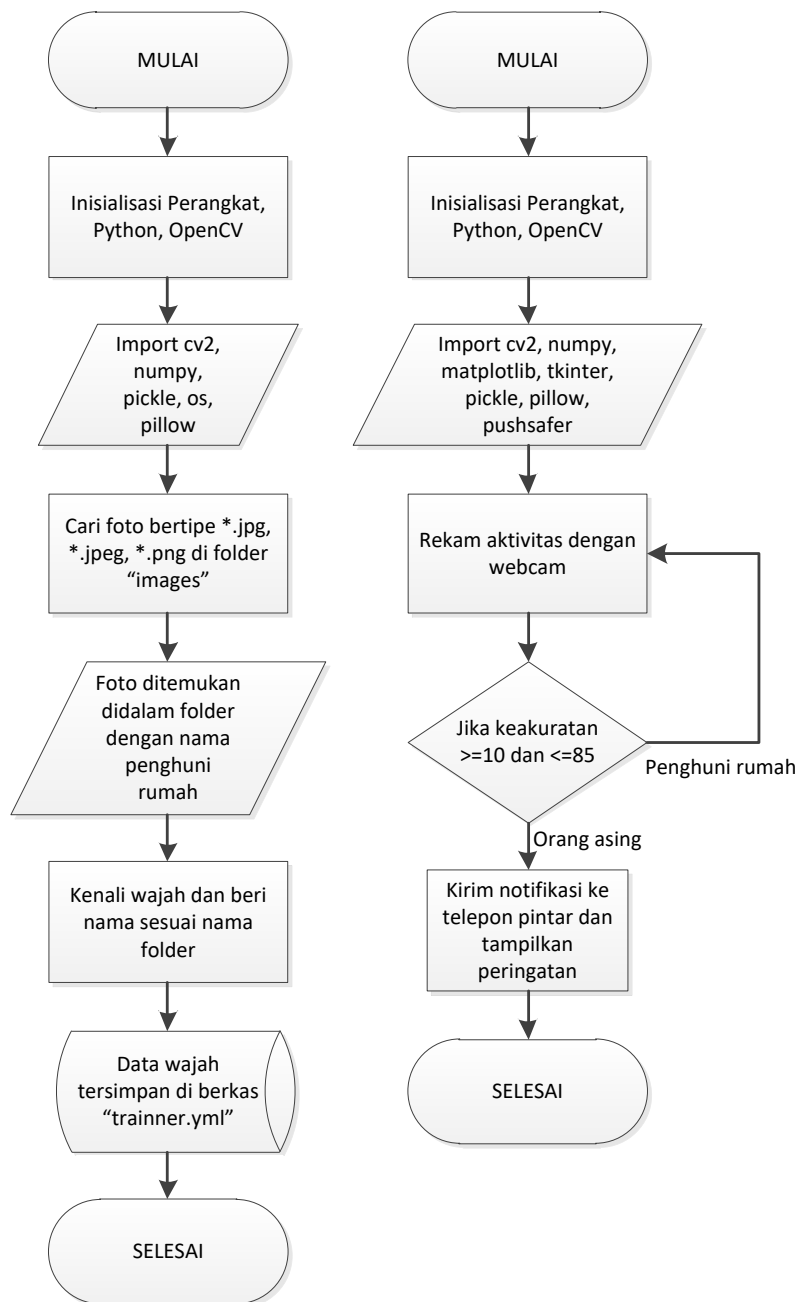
MULAI

Inisialisasi Perangkat, Python, OpenCV

Import cv2, numpy, pickle, os, pillow

Cari foto bertipe *.jpg, *.jpeg, *.png di folder “images”

Foto ditemukan didalam folder dengan nama penghuni rumah

Kenali wajah dan beri nama sesuai nama folder

Data wajah tersimpan di berkas “trainner.yml”

SELESAI

MULAI

Inisialisasi Perangkat, Python, OpenCV

Import cv2, numpy, matplotlib, tkinter, pickle, pillow, pushsafer

Rekam aktivitas dengan webcam

Jika keakuratan >=10 dan <=85

Penghuni rumah

Orang asing

Kirim notifikasi ke telepon pintar dan tampilkan peringatan

SELESAI